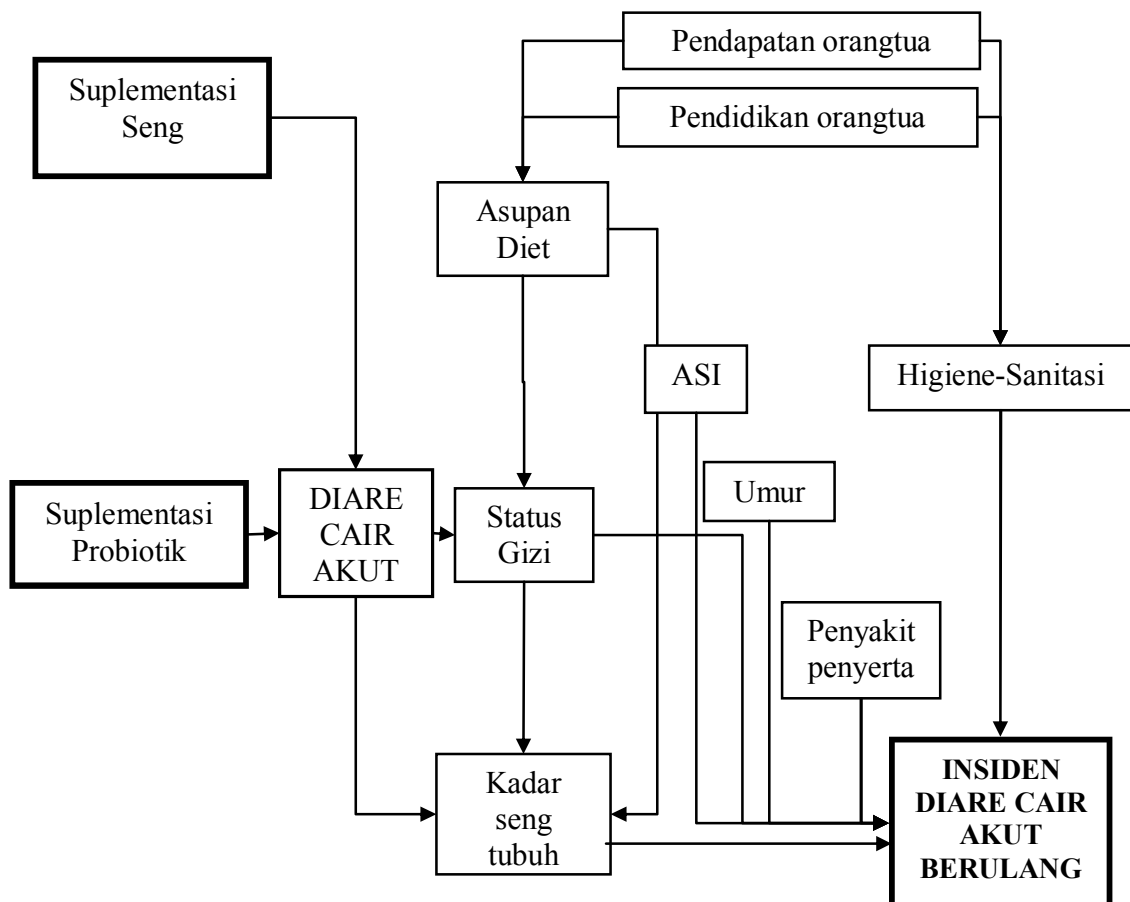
Pendapatan orangtua

Suplementasi Seng

Pendidikan orangtua

Asupan Diet

ASI

Higiene-Sanitasi

Suplementasi Probiotik

DIARE CAIR AKUT

Status Gizi

Umur

Penyakit penyerta

Kadar seng tubuh

INSIDEN DIARE CAIR AKUT BERULANG